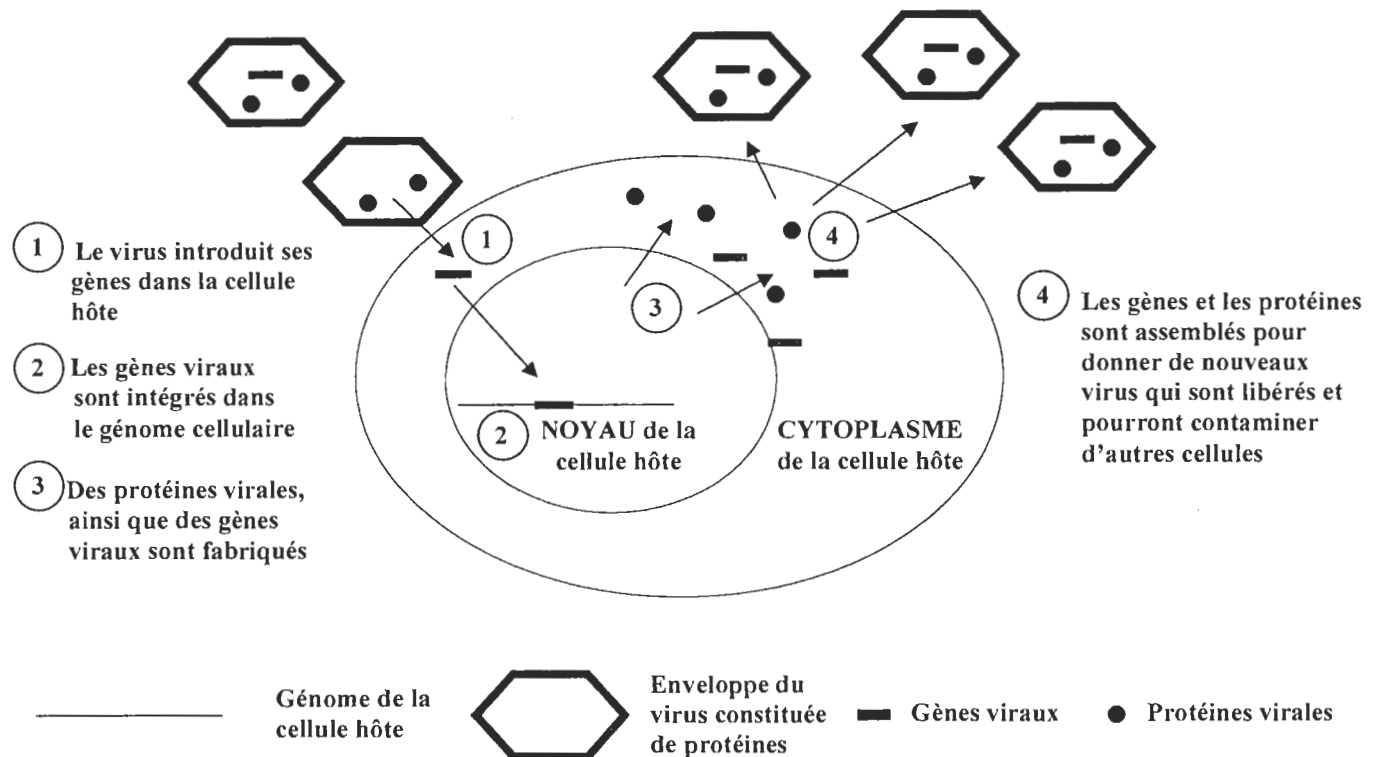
1 Le virus introduit ses gènes dans la cellule hôte

2 Les gènes viraux sont intégrés dans le génome cellulaire

3 Des protéines virales, ainsi que des gènes viraux sont fabriqués

1

2 NOYAU de la cellule hôte

3

4

CYTOPLASME de la cellule hôte

4 Les gènes et les protéines sont assemblés pour donner de nouveaux virus qui sont libérés et pourront contaminer d'autres cellules

Génome de la cellule hôte

Enveloppe du virus constituée de protéines

Gènes viraux

Protéines virales